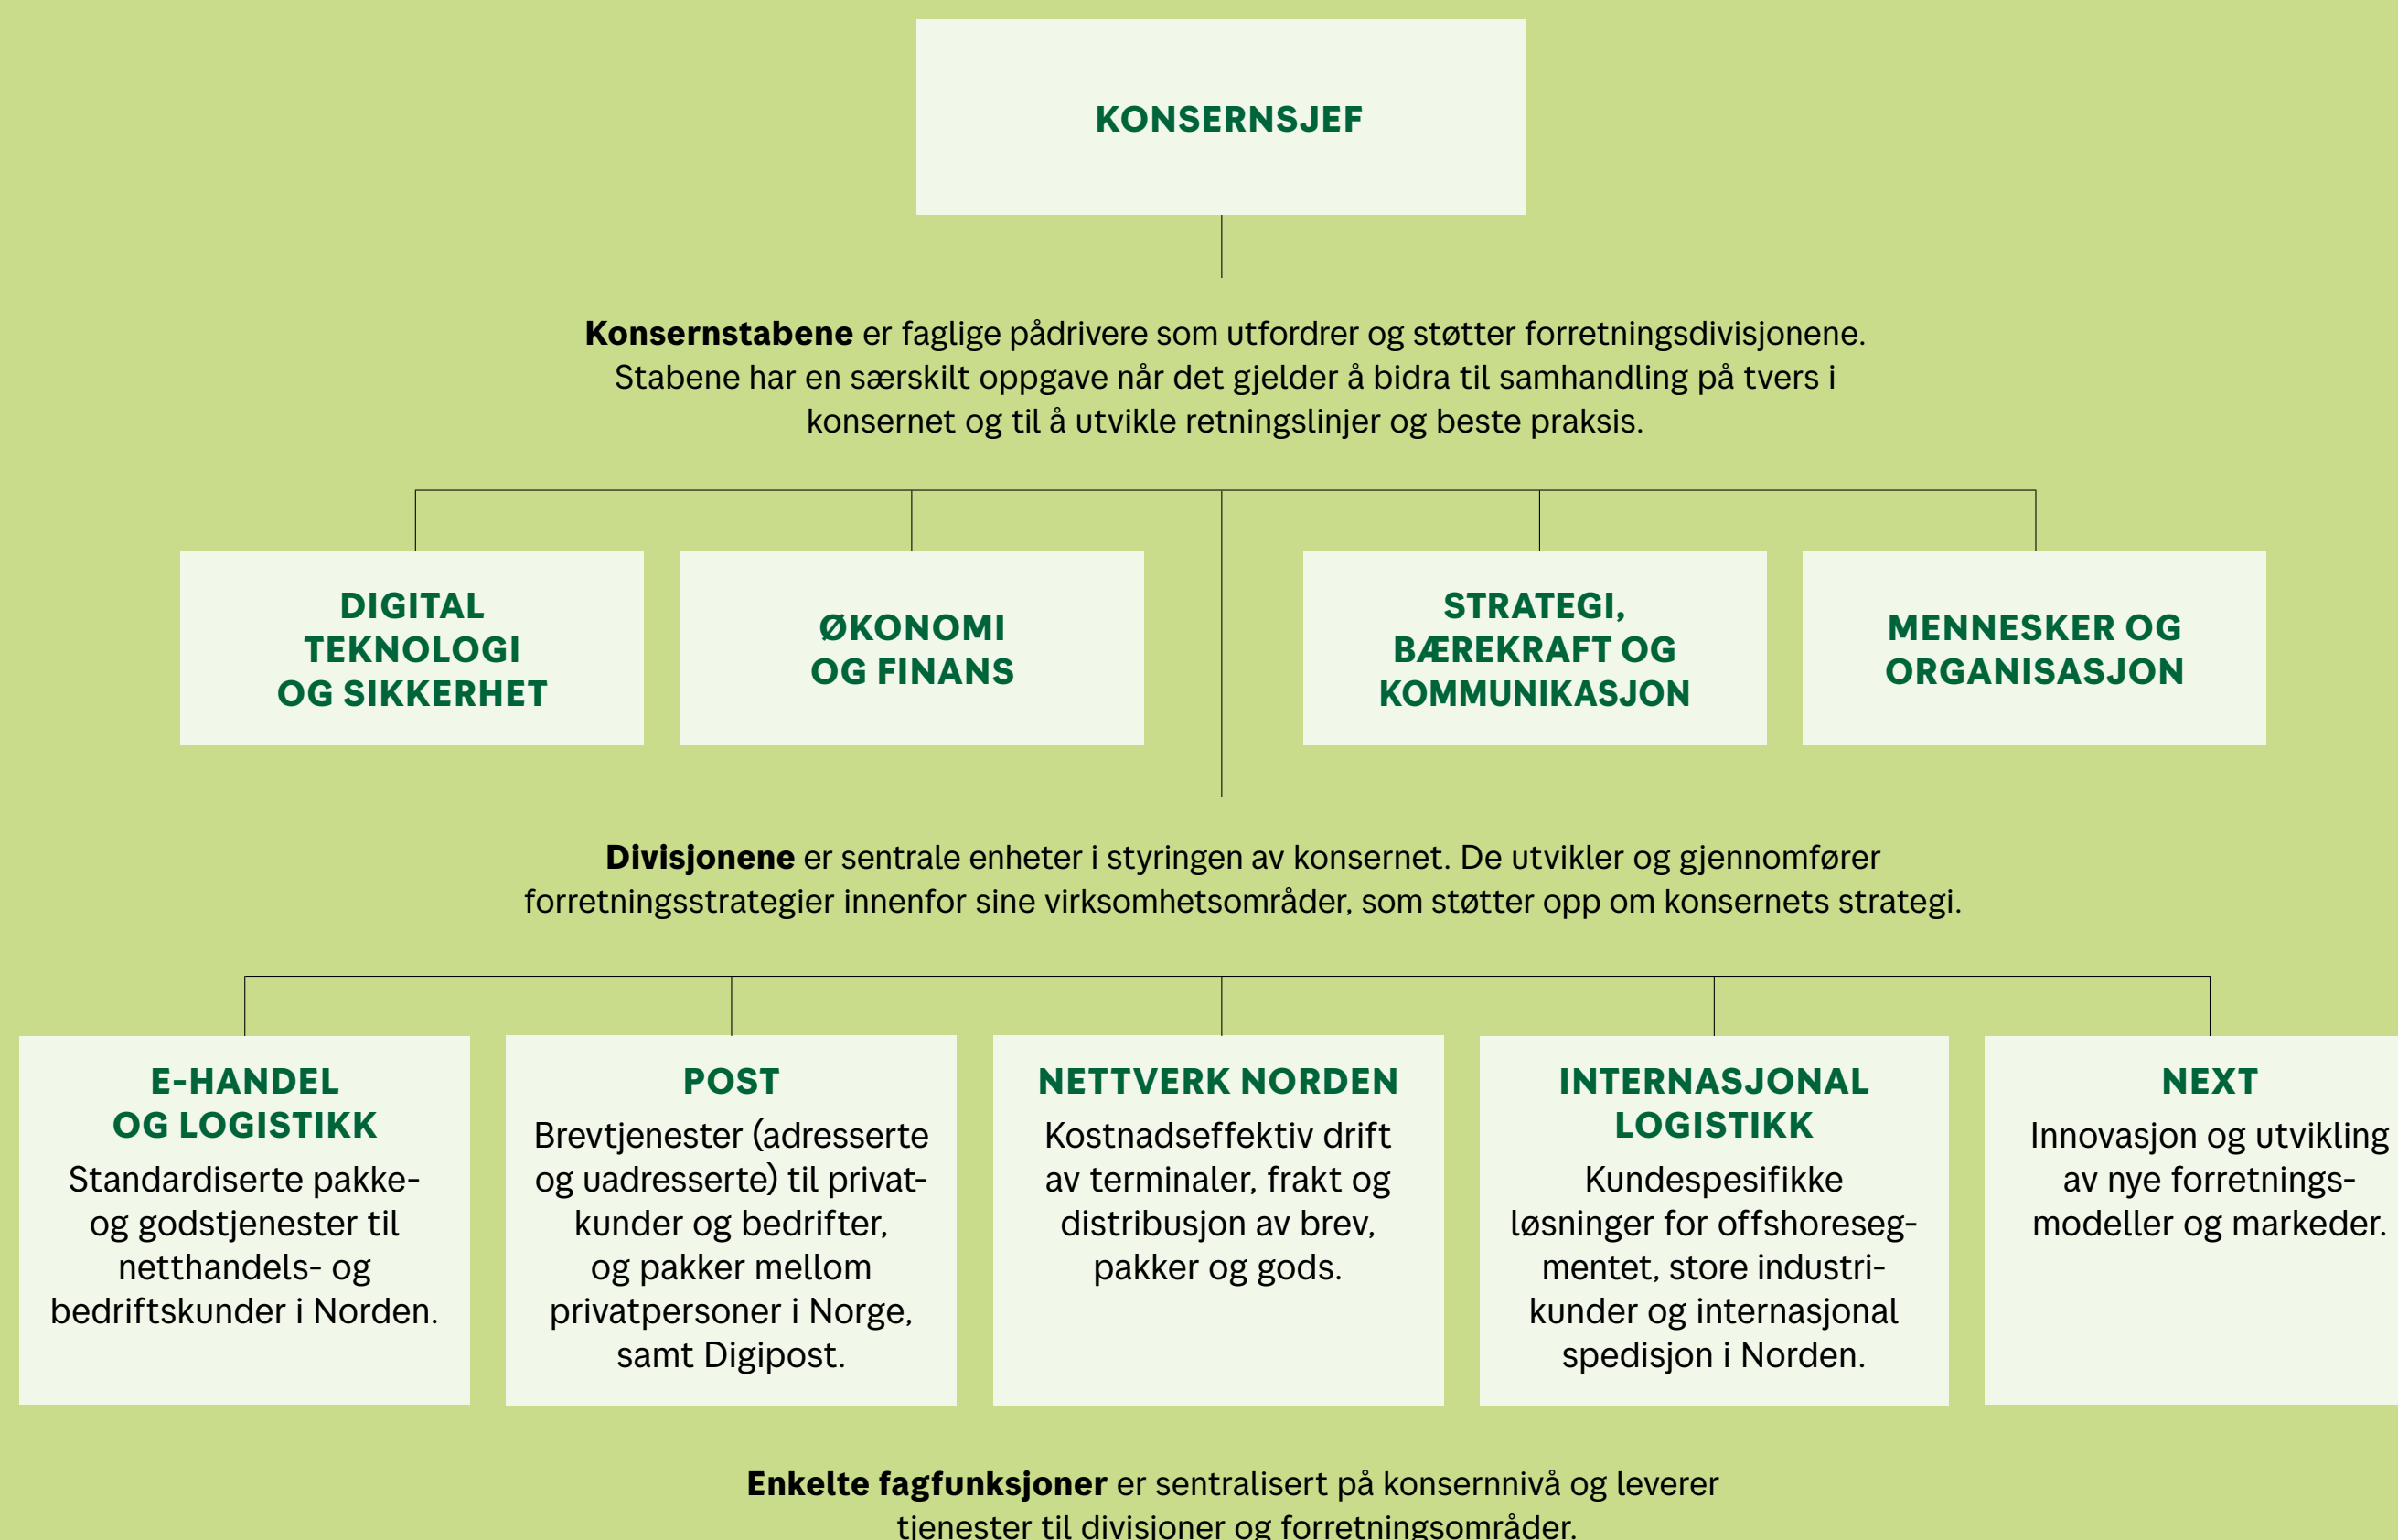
KONSERNSJEF

**Konsernstabene** er faglige pådrivere som utfordrer og støtter forretningsdivisjonene. Stabene har en særskilt oppgave når det gjelder å bidra til samhandling på tvers i konsernet og til å utvikle retningslinjer og beste praksis.

DIGITAL TEKNOLOGI OG SIKKERHET

ØKONOMI OG FINANS

STRATEGI, BÆREKRAFT OG KOMMUNIKASJON

MENNESKER OG ORGANISASJON

**Divisjonene** er sentrale enheter i styringen av konsernet. De utvikler og gjennomfører forretningsstrategier innenfor sine virksomhetsområder, som støtter opp om konsernets strategi.

E-HANDEL OG LOGISTIKK
Standardiserte pakke- og godstjenester til netthandels- og bedriftskunder i Norden.

POST
Brevtjenester (adresserte og uadresserte) til privatkunder og bedrifter, og pakker mellom privatpersoner i Norge, samt Digipost.

NETTVERK NORDEN
Kostnadseffektiv drift av terminaler, frakt og distribusjon av brev, pakker og gods.

INTERNASJONAL LOGISTIKK
Kundespesifikke løsninger for offshoresegmentet, store industrikunder og internasjonal spedisjon i Norden.

NEXT
Innovasjon og utvikling av nye forretningsmodeller og markeder.

**Enkelte fagfunksjoner** er sentralisert på konsernnivå og leverer tjenester til divisjoner og forretningsområder.